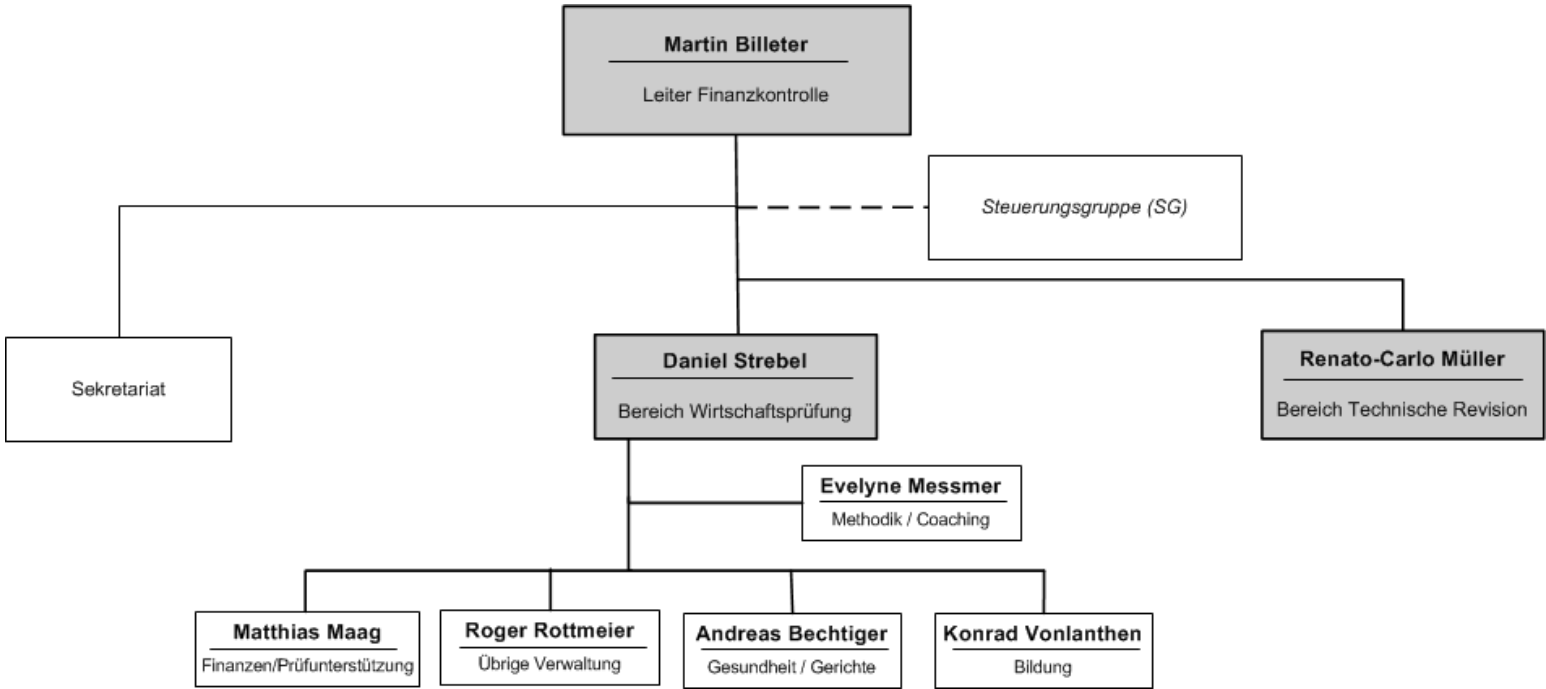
Martin Billeter
Leiter Finanzkontrolle

Steuerungsgruppe (SG)

Sekretariat

Daniel Strebel
Bereich Wirtschaftsprüfung

Renato-Carlo Müller
Bereich Technische Revision

Evelyne Messmer
Methodik / Coaching

Matthias Maag
Finanzen/Prüfunterstützung

Roger Rottmeier
Übrige Verwaltung

Andreas Bechtiger
Gesundheit / Gerichte

Konrad Vonlanthen
Bildung